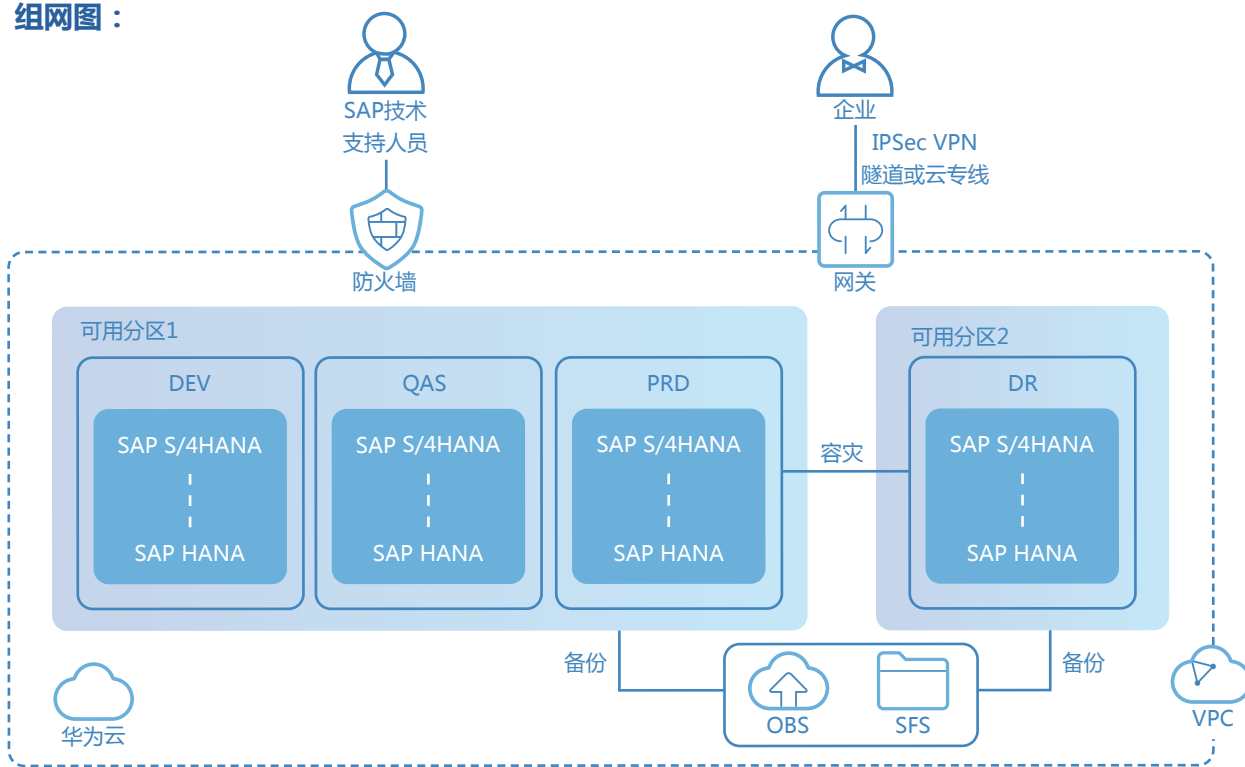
组网图：

SAP技术支持人员

企业

IPSec VPN
隧道或云专线

防火墙

网关

可用分区1

DEV
SAP S/4HANA
SAP HANA

QAS
SAP S/4HANA
SAP HANA

PRD
SAP S/4HANA
SAP HANA

容灾

可用分区2

DR
SAP S/4HANA
SAP HANA

备份

备份

OBS

SFS

华为云

VPC